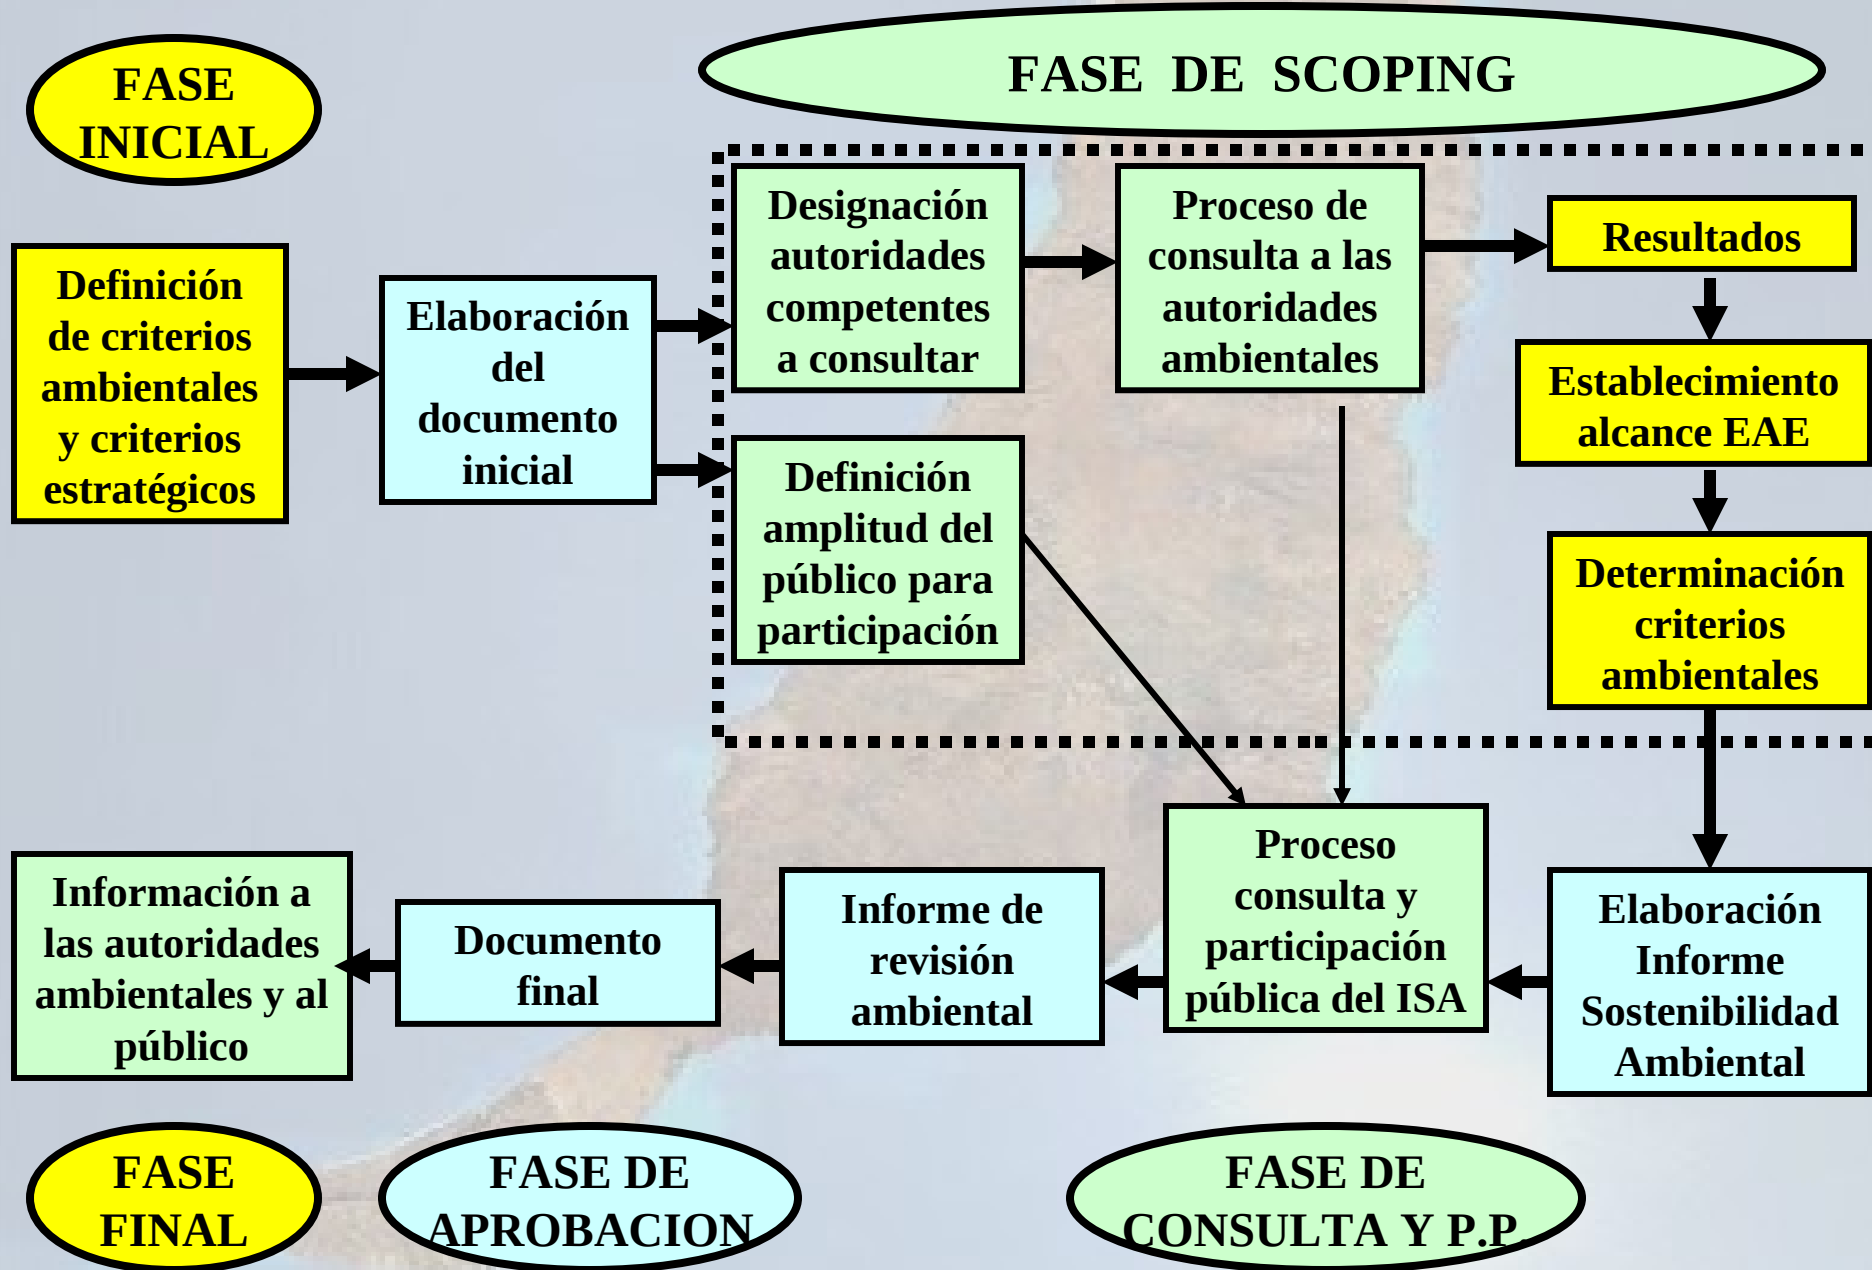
FASE INICIAL

FASE DE SCOPING

Definición de criterios ambientales y criterios estratégicos

Elaboración del documento inicial

Designación autoridades competentes a consultar

Proceso de consulta a las autoridades ambientales

Resultados

Establecimiento alcance EAE

Definición amplitud del público para participación

Determinación criterios ambientales

Elaboración Informe Sostenibilidad Ambiental

Proceso consulta y participación pública del ISA

Informe de revisión ambiental

Documento final

Información a las autoridades ambientales y al público

FASE FINAL

FASE DE APROBACION

FASE DE CONSULTA Y P.P.